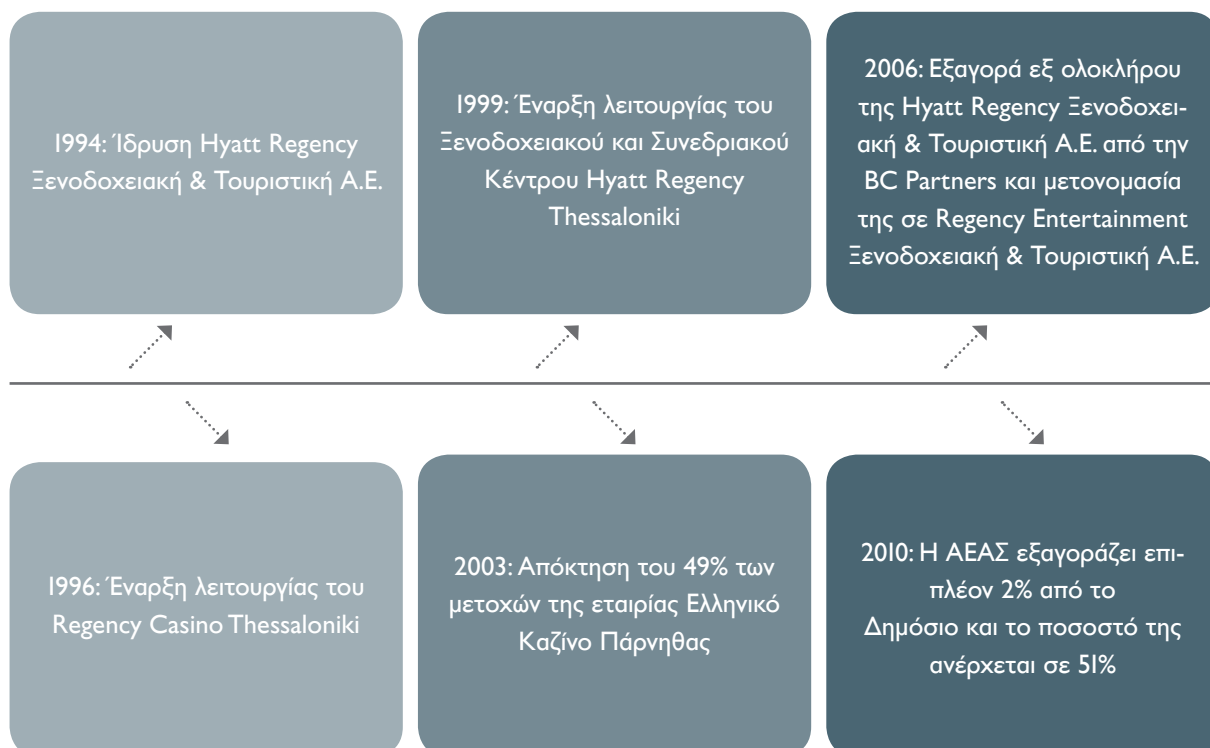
1994: Ίδρυση Hyatt Regency Ξενοδοχειακή & Τουριστική Α.Ε.

1999: Έναρξη λειτουργίας του Ξενοδοχειακού και Συνεδριακού Κέντρου Hyatt Regency Thessaloniki

2006: Εξαγορά εξ ολοκλήρου της Hyatt Regency Ξενοδοχειακή & Τουριστική Α.Ε. από την BC Partners και μετονομασία της σε Regency Entertainment Ξενοδοχειακή & Τουριστική Α.Ε.

1996: Έναρξη λειτουργίας του Regency Casino Thessaloniki

2003: Απόκτηση του 49% των μετοχών της εταιρίας Ελληνικό Καζίνο Πάρνηθας

2010: Η ΑΕΑΣ εξαγοράζει επιπλέον 2% από το Δημόσιο και το ποσοστό της ανέρχεται σε 51%